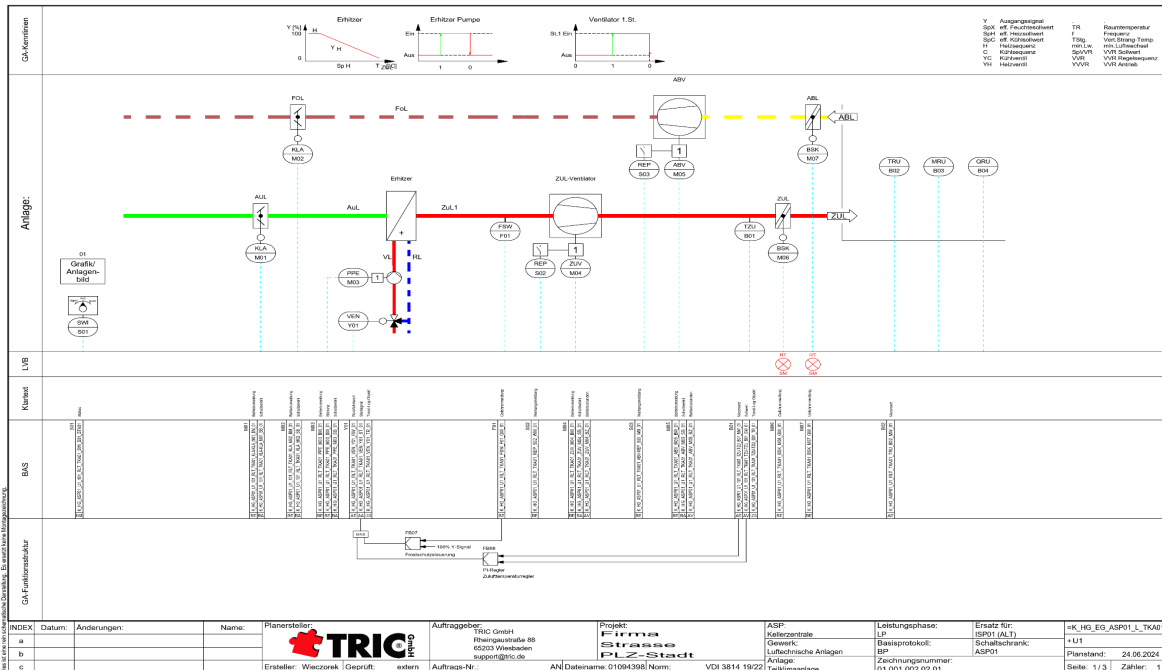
GA-Kennlinien

Erhitzer
Y [%]
100
H
Y H
0
Sp H
T [°C]

Erhitzer Pumpe
Ein
Aus
1
0

Ventilator 1.St.
St.1 Ein
Aus
0
1
0

Y Ausgangssignal
SpX eff. Feuchtesollwert
SpH eff. Heizsollwert
SpC eff. Kühlsollwert
H Heizsequenz
C Kühlsequenz
YC Kühlventil
YH Heizventil

TR Raumtemperatur
f Frequenz
TStg. Vorl.Strang-Temp.
min.Lw. min.Luftwechsel
SpVVR VVR Sollwert
VVR VVR Regelsequenz
YVVR VVR Antrieb

Anlage:

FOL
FoL
KLA
M02

ABV
REP
S03
1
ABV
M05

ABL
BSK
M07
ABL

TRU
B02
MRU
B03
QRU
B04

AUL
AuL
KLA
M01

Erhitzer
ZuL1
VL
RL
PPE
M03
1
VEN
Y01

ZUL-Ventilator
FSW
F01
REP
S02
1
ZUV
M04

ZUL
TZU
B01
BSK
M06
ZUL

01
Grafik/
Anlagen-
bild

SWI
S01

LVB
BT
BM
BT
BM

Klartext

BAS

GA-Funktionsstruktur

100% Y-Signal
Frostschutzsteuerung
PI-Regler
Zulufttemperaturregler

INDEX | Datum: | Änderungen: | Name:
a
b
c

Planersteller:
TRIC GmbH
Ersteller: Wieczorek | Geprüft: extern

Auftraggeber:
TRIC GmbH
Rheingaustraße 88
65203 Wiesbaden
support@tric.de
Auftrags-Nr.:

Projekt:
Firma
Strasse
PLZ-Stadt
AN Dateiname: 01094398 | Norm: VDI 3814 19/22

ASP:
Kellerzentrale
Gewerk:
Luftechnische Anlagen
Anlage:
Teilklimaanlage

Leistungsphase:
LP
Basisprotokoll:
BP
Zeichnungsnummer:
01.001.002.02.01

Ersatz für:
ISP01 (ALT)
Schaltschrank:
ASP01

=K_HG_EG_ASP01_L_TKA01
+U1
Planstand: 24.06.2024
Seite: 1 / 3 | Zähler: 1